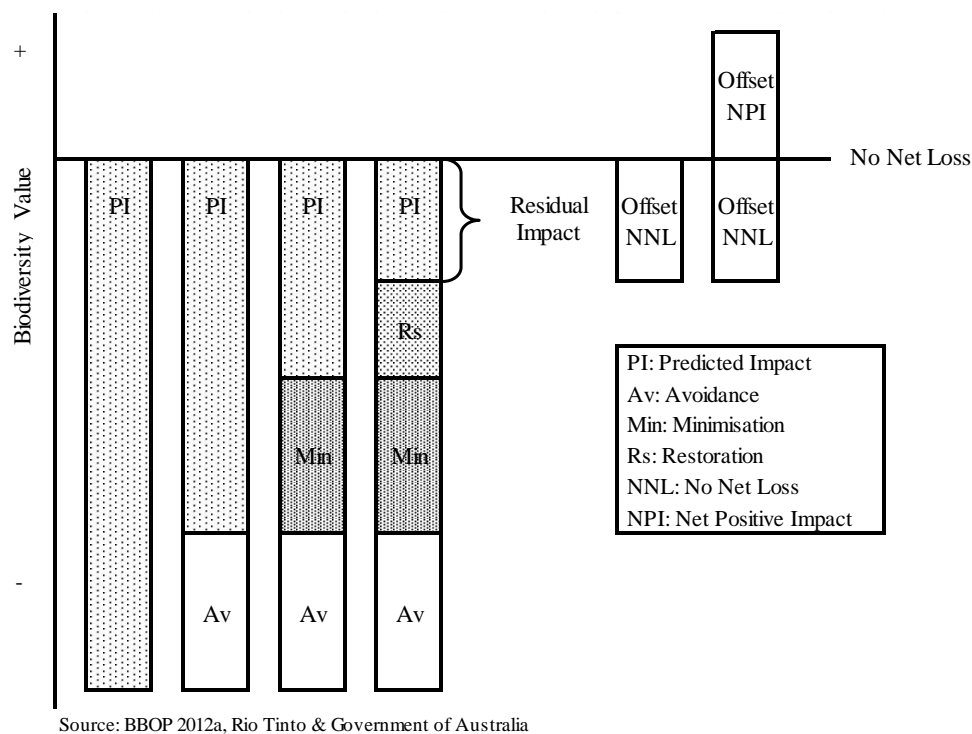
+

Biodiversity Value

-

Offset NPI

No Net Loss

PI

PI

Av

PI

Min

Av

PI

Rs

Min

Av

Residual Impact

Offset NNL

Offset NNL

PI: Predicted Impact
Av: Avoidance
Min: Minimisation
Rs: Restoration
NNL: No Net Loss
NPI: Net Positive Impact

Source: BBOP 2012a, Rio Tinto & Government of Australia